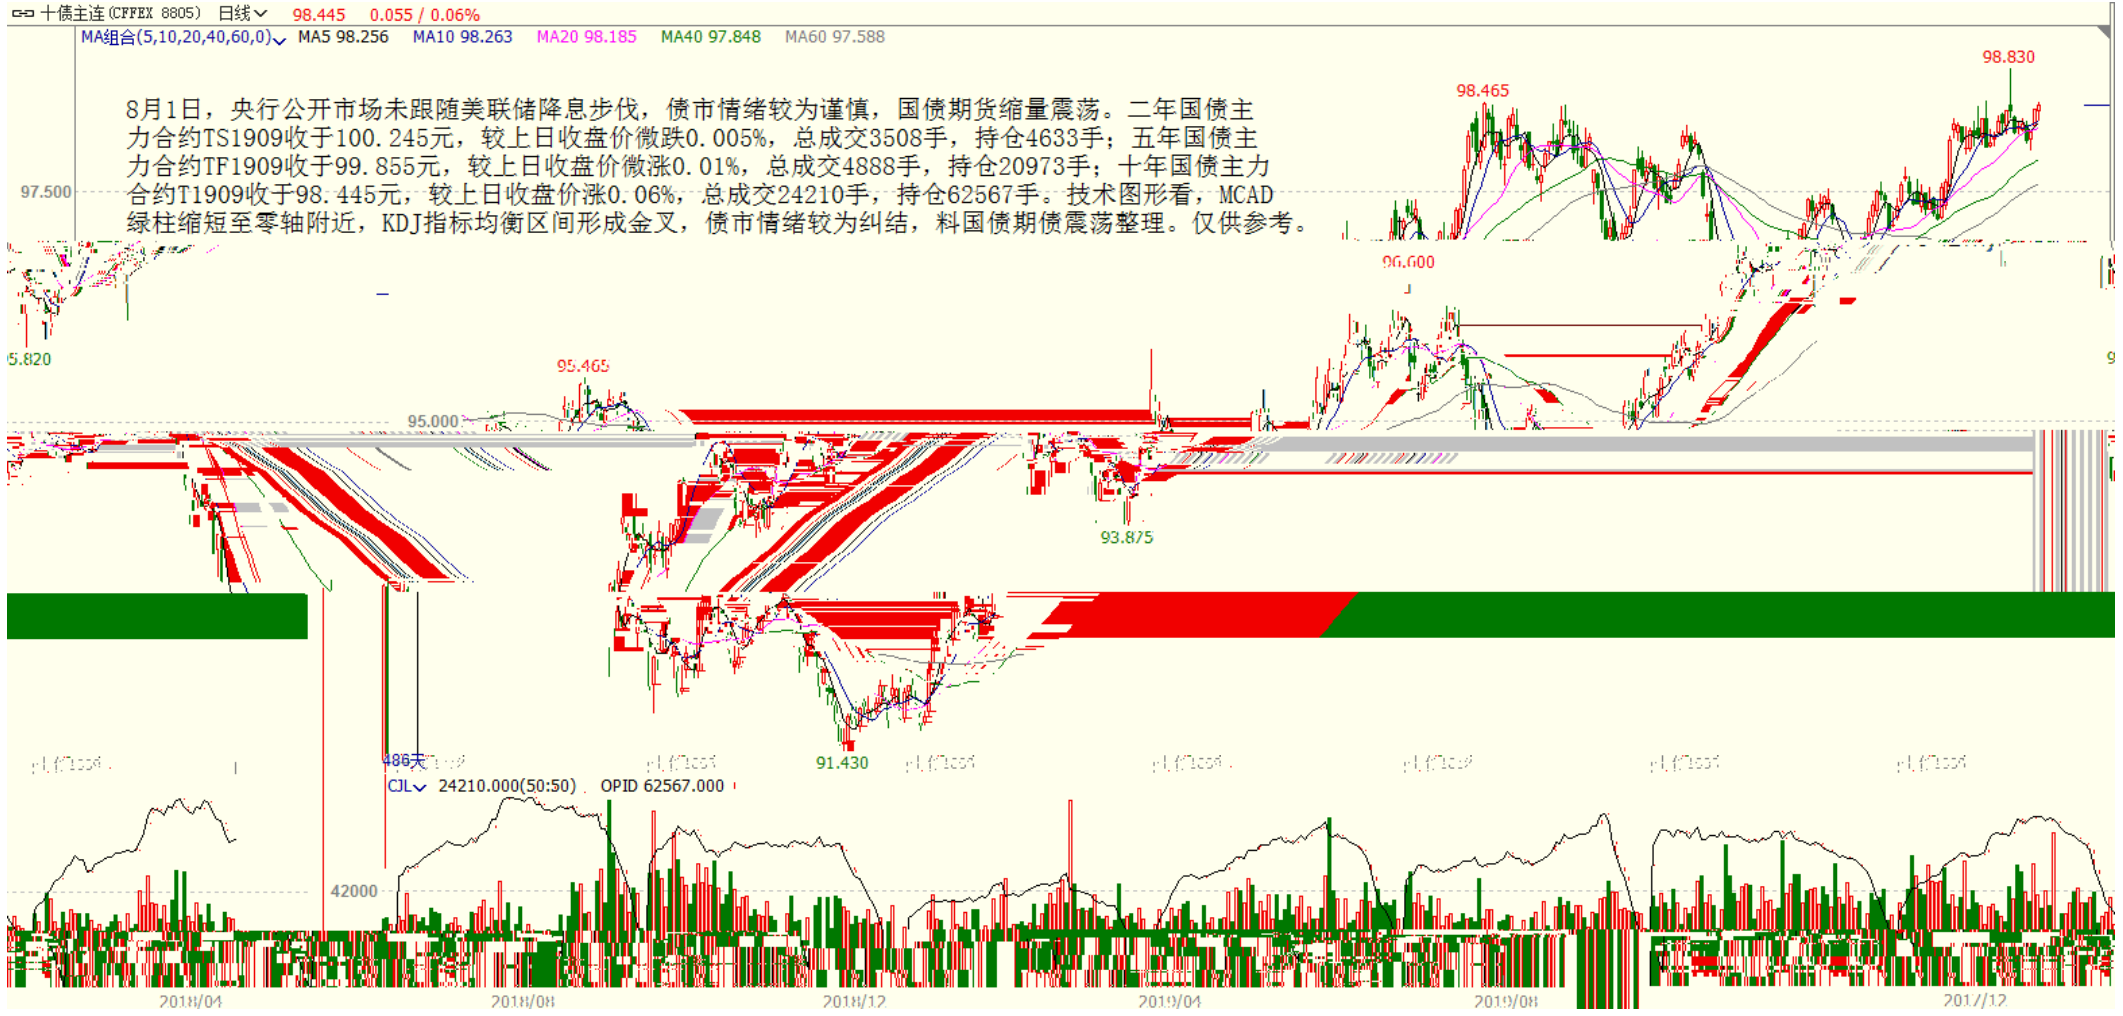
十债主连(CFFEX 8805) 日线 98.445 0.055 / 0.06%

MA组合(5,10,20,40,60,0) MA5 98.256 MA10 98.263 MA20 98.185 MA40 97.848 MA60 97.588

8月1日，央行公开市场未跟随美联储降息步伐，债市情绪较为谨慎，国债期货缩量震荡。二年国债主力合约TS1909收于100.245元，较上日收盘价微跌0.005%，总成交3508手，持仓4633手；五年国债主力合约TF1909收于99.855元，较上日收盘价微涨0.01%，总成交4888手，持仓20973手；十年国债主力合约T1909收于98.445元，较上日收盘价涨0.06%，总成交24210手，持仓62567手。技术图形看，MCAD绿柱缩短至零轴附近，KDJ指标均衡区间形成金叉，债市情绪较为纠结，料国债期债震荡整理。仅供参考。

98.830
98.465
97.500
96.600
5.820
95.465
95.000
93.875
91.430
486天
CJL 24210.000(50:50) OPID 62567.000
42000
2018/04
2018/08
2018/12
2019/04
2019/08
2017/12